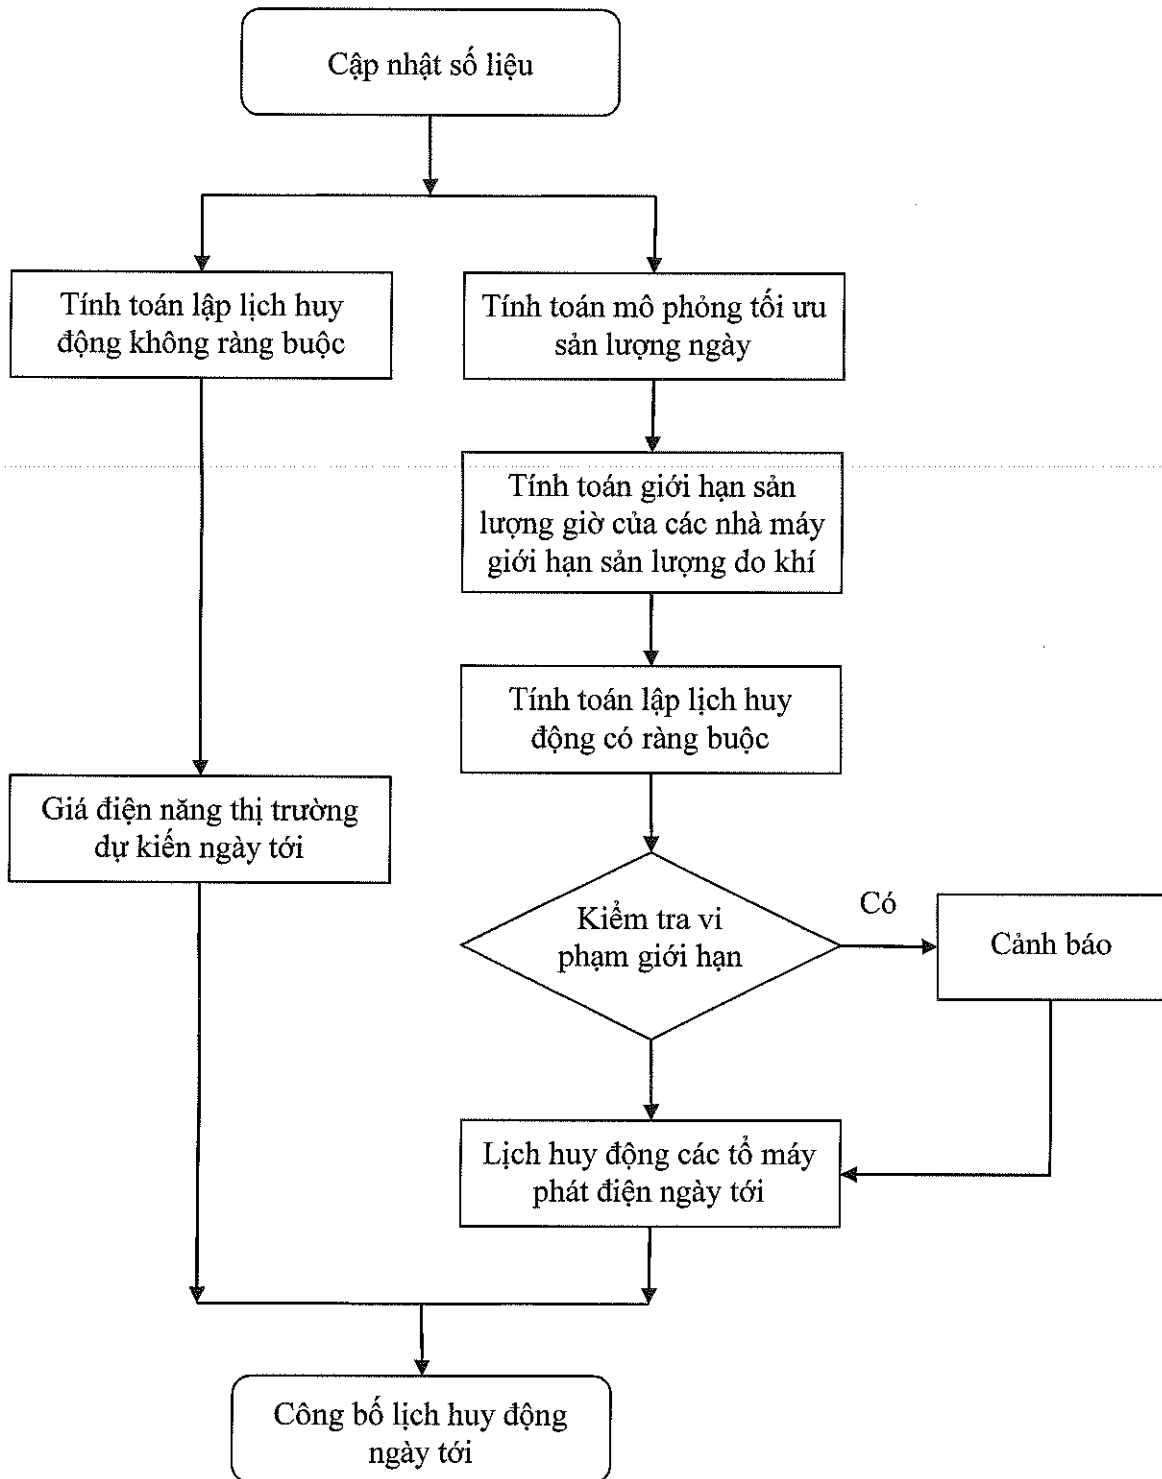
Cập nhật số liệu

Tính toán lập lịch huy động không ràng buộc

Tính toán mô phỏng tối ưu sản lượng ngày

Tính toán giới hạn sản lượng giờ của các nhà máy giới hạn sản lượng do khí

Tính toán lập lịch huy động có ràng buộc

Giá điện năng thị trường dự kiến ngày tới

Kiểm tra vi phạm giới hạn

Có

Cảnh báo

Lịch huy động các tổ máy phát điện ngày tới

Công bố lịch huy động ngày tới